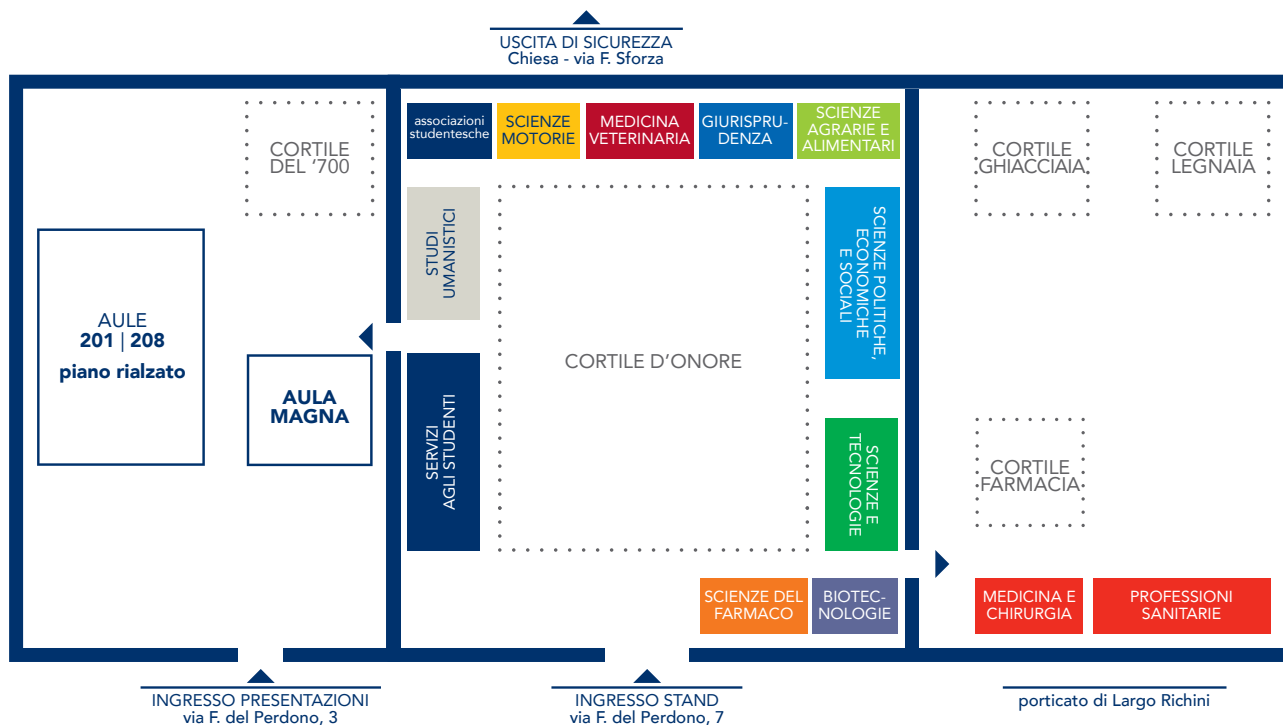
USCITA DI SICUREZZA
Chiesa - via F. Sforza

CORTILE DEL '700

associazioni studentesche

SCIENZE MOTORIE

MEDICINA VETERINARIA

GIURISPRUDENZA

SCIENZE AGRARIE E ALIMENTARI

CORTILE GHIACCIAIA

CORTILE LEGNAIA

STUDI UMANISTICI

SCIENZE POLITICHE, ECONOMICHE E SOCIALI

AULE
201 | 208
piano rialzato

AULA MAGNA

CORTILE D'ONORE

SERVIZI AGLI STUDENTI

SCIENZE E TECNOLOGIE

CORTILE FARMACIA

SCIENZE DEL FARMACO

BIOTECNOLOGIE

MEDICINA E CHIRURGIA

PROFESSIONI SANITARIE

INGRESSO PRESENTAZIONI
via F. del Perdono, 3

INGRESSO STAND
via F. del Perdono, 7

porticato di Largo Richini